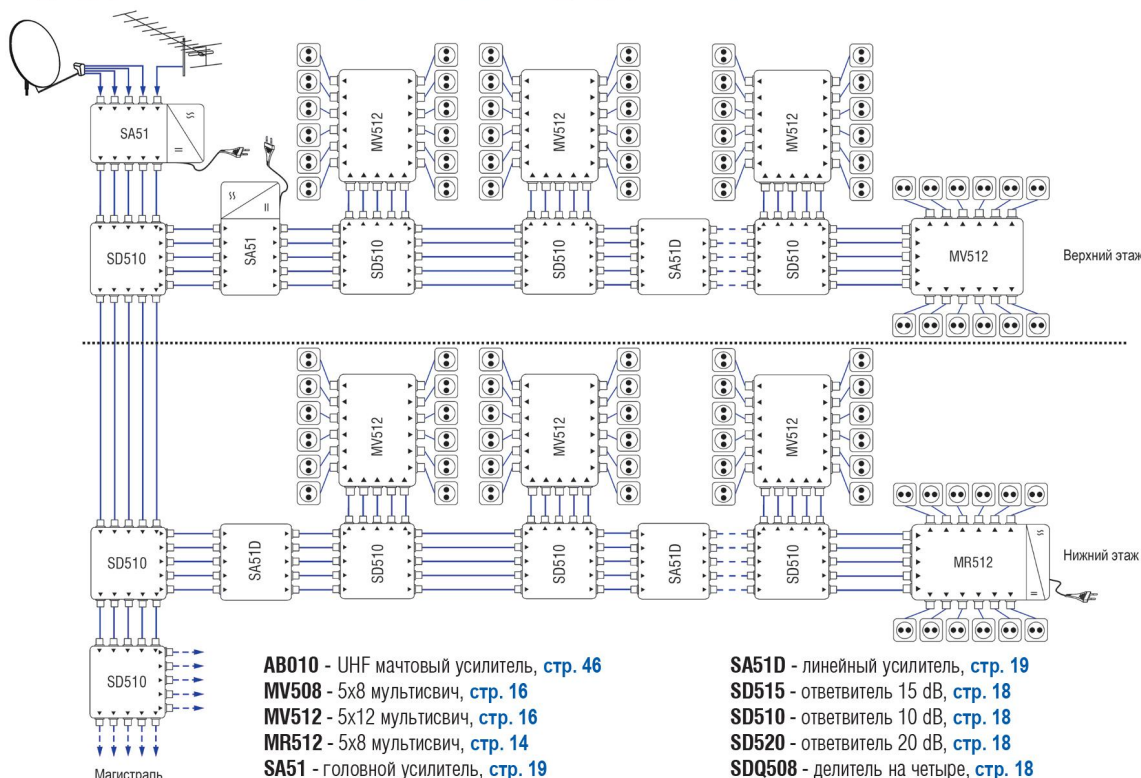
SA51

SD510

SA51

MV512

MV512

MV512

SD510

SD510

SA51D

SD510

MV512

Верхний этаж

MV512

MV512

MV512

SD510

SA51D

SD510

SD510

SA51D

SD510

MR512

Нижний этаж

SD510

Магистраль

**AB010** - UHF мачтовый усилитель, стр. 46
**MV508** - 5x8 мультисвич, стр. 16
**MV512** - 5x12 мультисвич, стр. 16
**MR512** - 5x8 мультисвич, стр. 14
**SA51** - головной усилитель, стр. 19

**SA51D** - линейный усилитель, стр. 19
**SD515** - ответвитель 15 dB, стр. 18
**SD510** - ответвитель 10 dB, стр. 18
**SD520** - ответвитель 20 dB, стр. 18
**SDQ508** - делитель на четыре, стр. 18